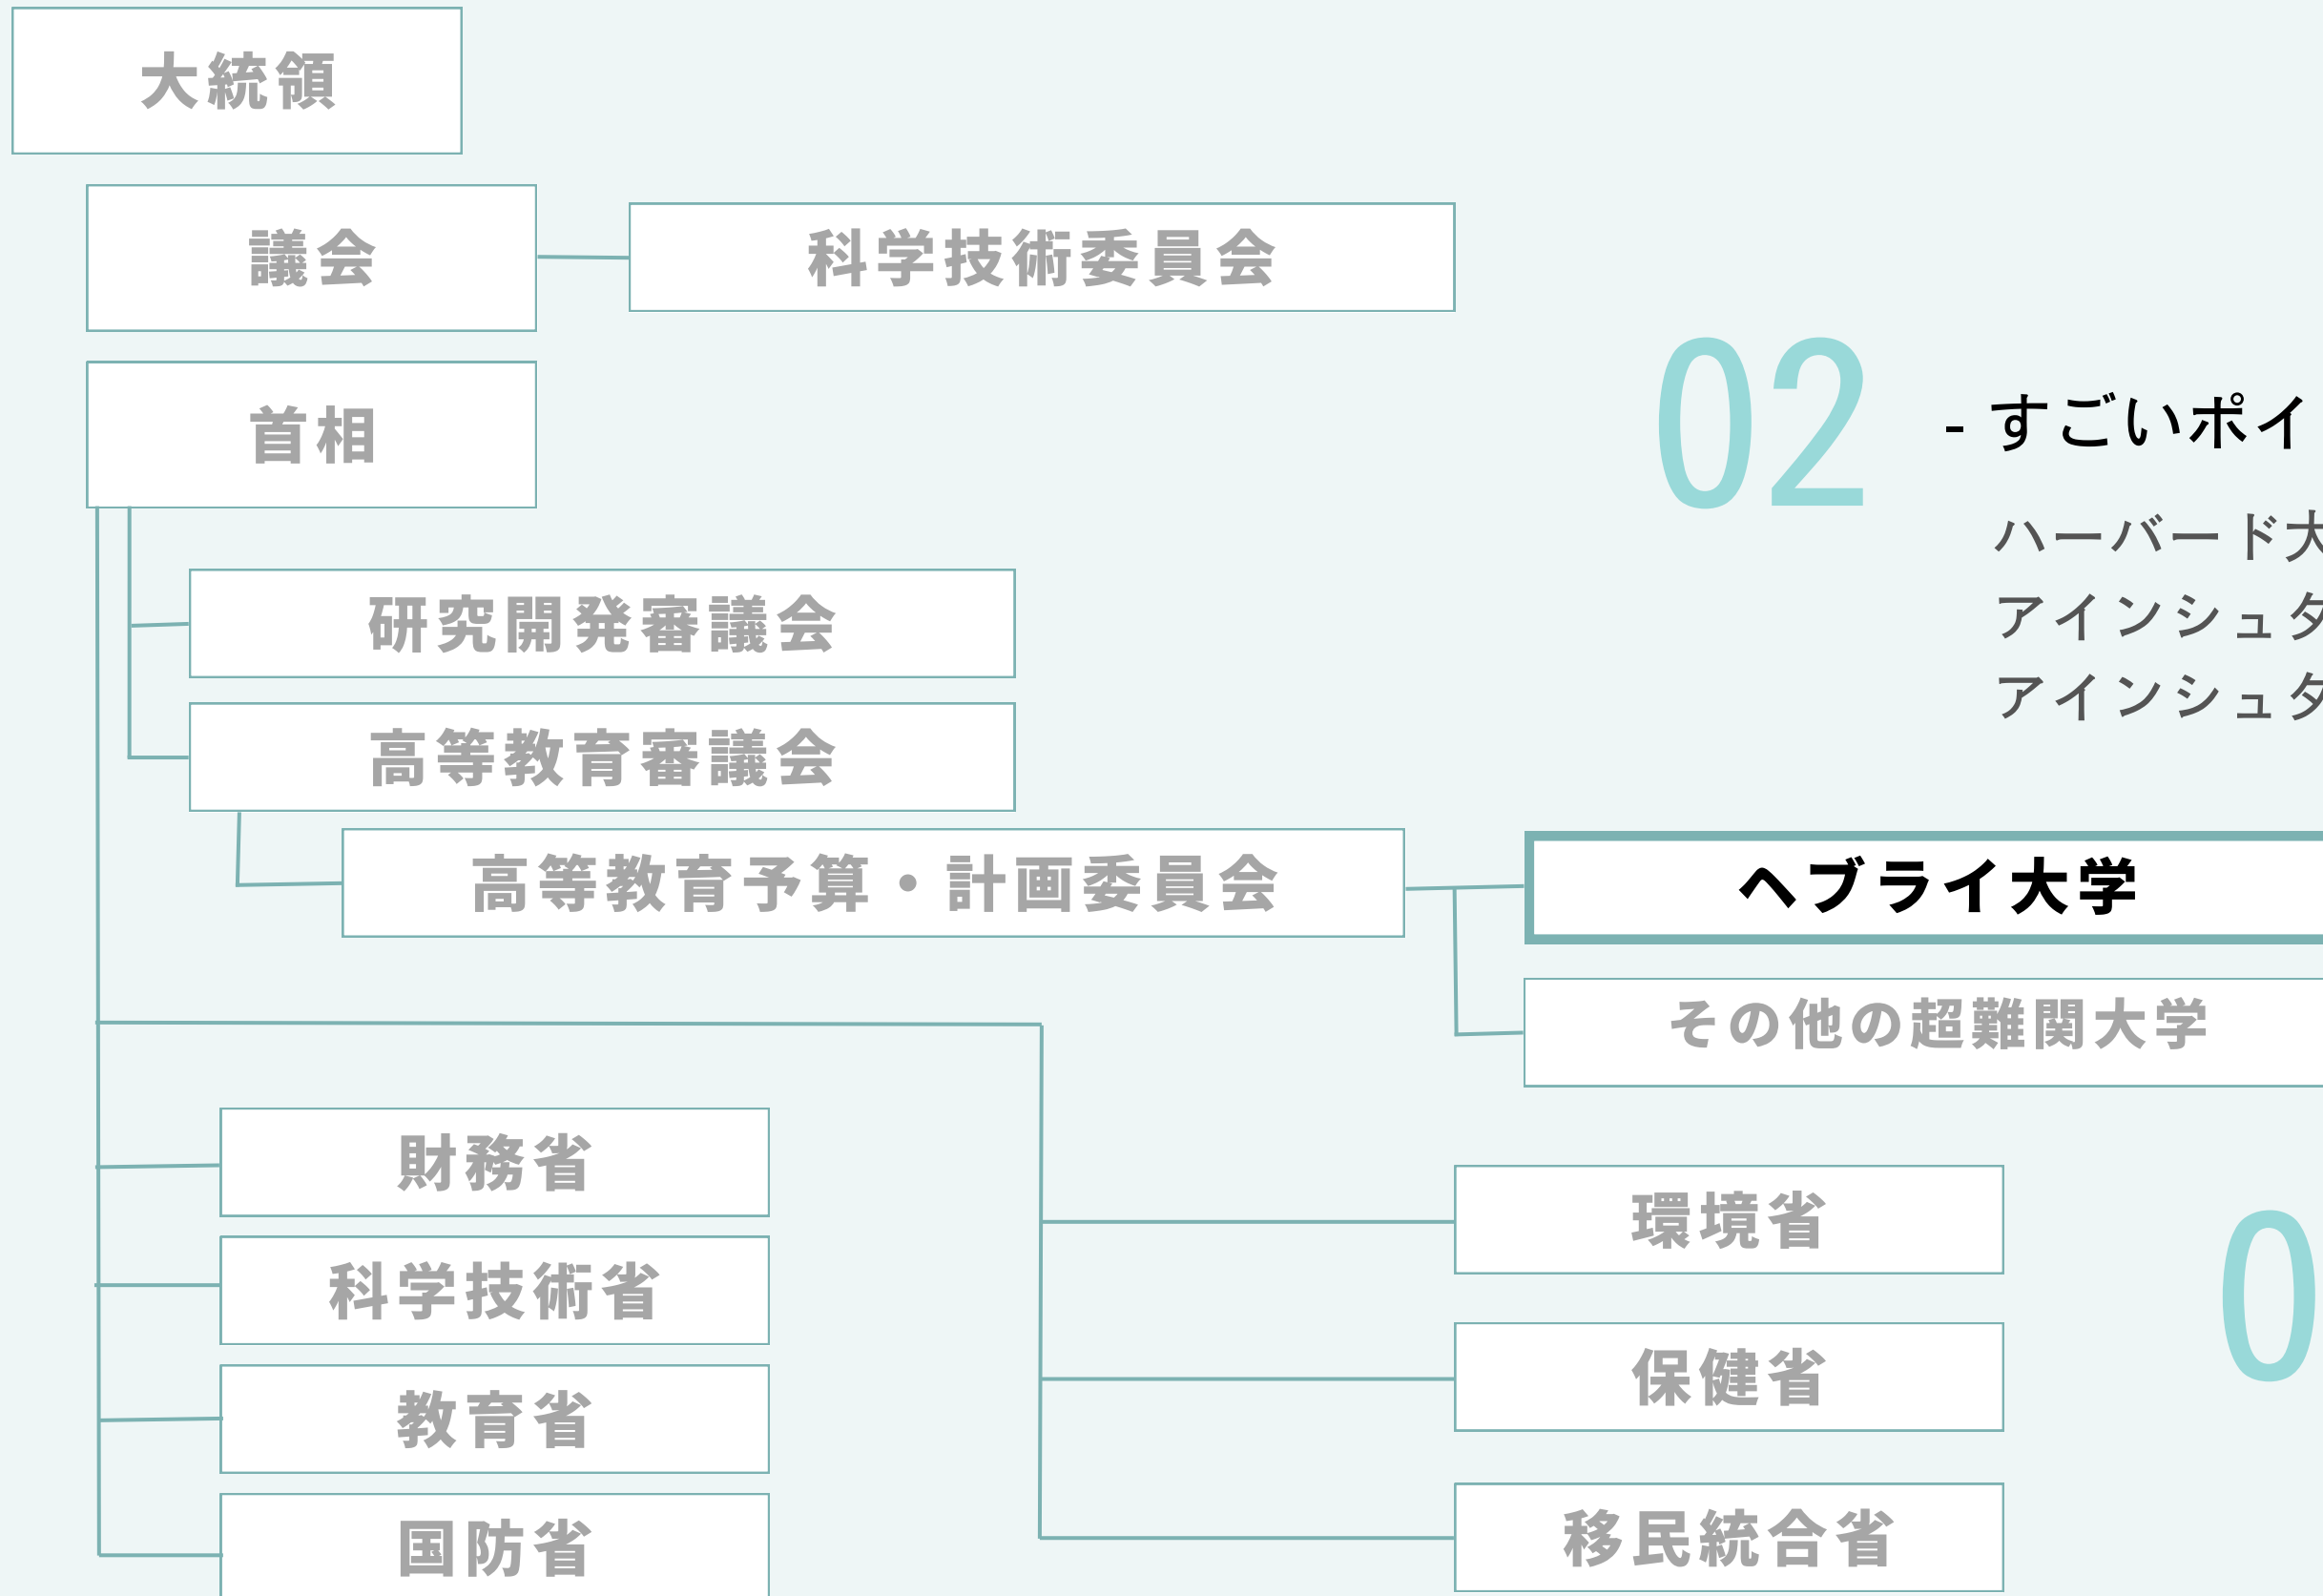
大統領

議会

科学技術委員会

首相

研究開発審議会

高等教育審議会

高等教育予算・計画委員会

ヘブライ大学

その他の超難関大学

財務省

科学技術省

教育省

国防省

環境省

保健省

移民統合省

02

- すごいポイ

ハーバード大

アインシュタ

アインシュタ

0